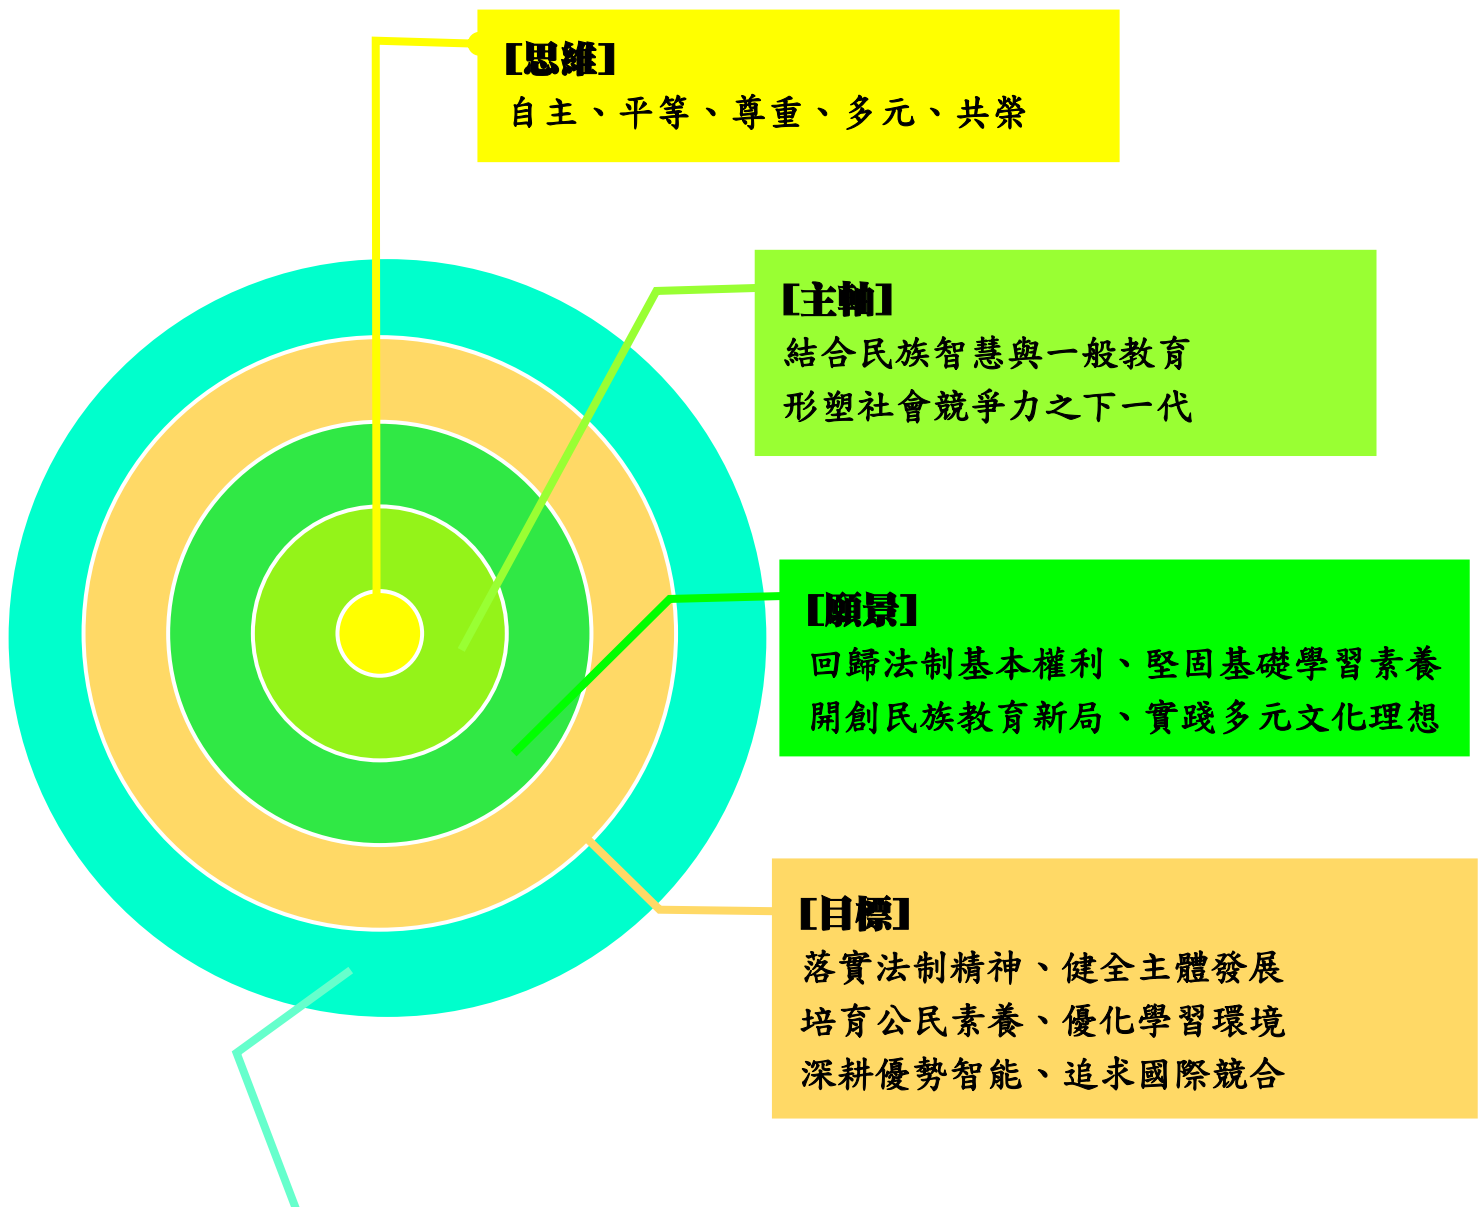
[思維]
自主、平等、尊重、多元、共榮

[主軸]
結合民族智慧與一般教育
形塑社會競爭力之下一代

[願景]
回歸法制基本權利、堅固基礎學習素養
開創民族教育新局、實踐多元文化理想

[目標]
落實法制精神、健全主體發展
培育公民素養、優化學習環境
深耕優勢智能、追求國際競合